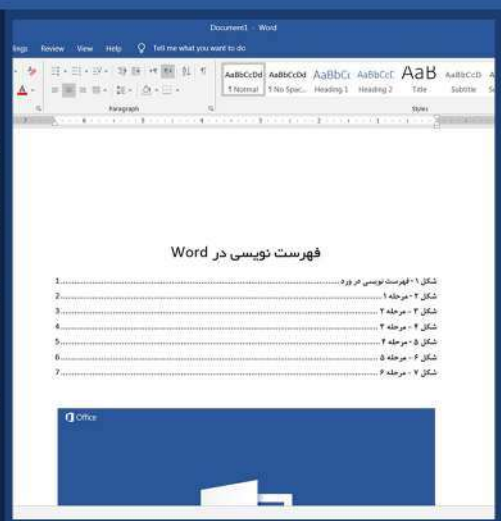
Document1 - Word

ings Review View Help Tell me what you want to do

AaBbCcDd AaBbCcDd AaBbCc AaBbCcC AaB AaBbCcD

¶ Normal ¶ No Spac... Heading 1 Heading 2 Title Subtitle

Paragraph

Styles

فهرست نویسی در Word

شکل ۱-فهرست نویسی در ورد............................................................1

شکل ۲-مرحله ۱............................................................2

شکل ۳-مرحله ۲............................................................3

شکل ۴-مرحله ۳............................................................4

شکل ۵-مرحله ۴............................................................5

شکل ۶-مرحله ۵............................................................6

شکل ۷-مرحله ۶............................................................7

Office